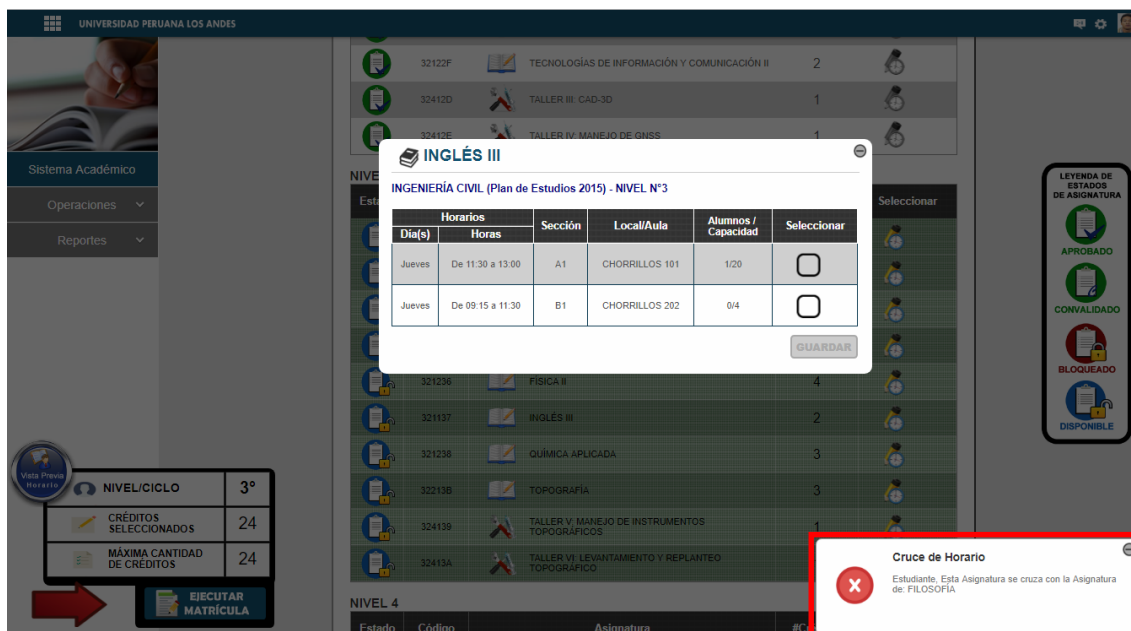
UNIVERSIDAD PERUANA LOS ANDES

Sistema Académico

Operaciones

Reportes

32122F TECNOLOGÍAS DE INFORMACIÓN Y COMUNICACIÓN II 2

32412D TALLER III: CAD-3D 1

32412E TALLER IV: MANEJO DE GNSS 1

NIVE

Esta

Seleccionar

INGLÉS III

INGENIERÍA CIVIL (Plan de Estudios 2015) - NIVEL N°3

| Horarios Día(s) | Horarios Horas | Sección | Local/Aula | Alumnos / Capacidad | Seleccionar |
|---|---|---|---|---|---|
| Jueves | De 11:30 a 13:00 | A1 | CHORRILLOS 101 | 1/20 | |
| Jueves | De 09:15 a 11:30 | B1 | CHORRILLOS 202 | 0/4 | |

GUARDAR

321236 FÍSICA II 4

321137 INGLÉS III 2

321238 QUÍMICA APLICADA 3

32213B TOPOGRAFÍA 3

324139 TALLER V: MANEJO DE INSTRUMENTOS TOPOGRÁFICOS 1

32413A TALLER VI: LEVANTAMIENTO Y REPLANTEO TOPOGRÁFICO

NIVEL 4

Estado Código Asignatura #C

Vista Previa Horario

NIVEL/CICLO 3°

CRÉDITOS SELECCIONADOS 24

MÁXIMA CANTIDAD DE CRÉDITOS 24

EJECUTAR MATRÍCULA

LEYENDA DE ESTADOS DE ASIGNATURA

APROBADO

CONVALIDADO

BLOQUEADO

DISPONIBLE

Cruce de Horario

Estudiante, Esta Asignatura se cruza con la Asignatura de: FILOSOFÍA